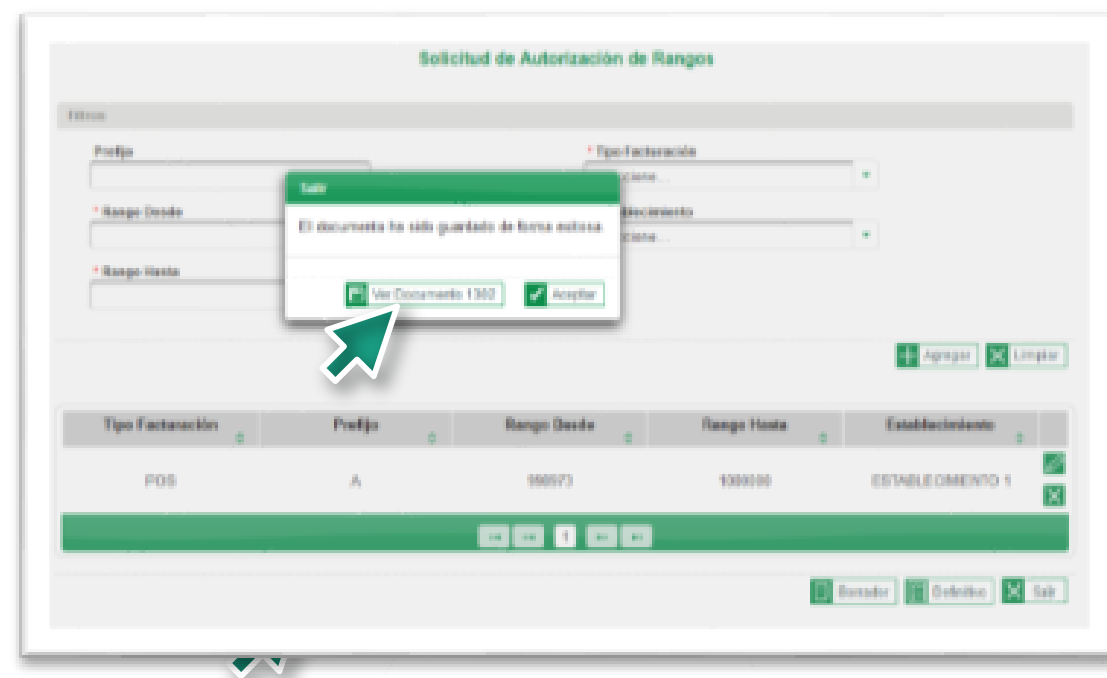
Solicitud de Autorización de Rangos

Filtros

Prefijo

* Tipo Facturación

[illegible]ccione...

* Rango Desde

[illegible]blecimiento

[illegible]ccione...

* Rango Hasta

Salir

El documento ha sido guardado de forma exitosa

Ver Documento 1302

Aceptar

Agregar

Limpiar

| Tipo Facturación | Prefijo | Rango Desde | Rango Hasta | Establecimiento |
|---|---|---|---|---|
| POS | A | 998973 | 1000000 | ESTABLECIMIENTO 1 |

1

Borrador

Definitivo

Salir